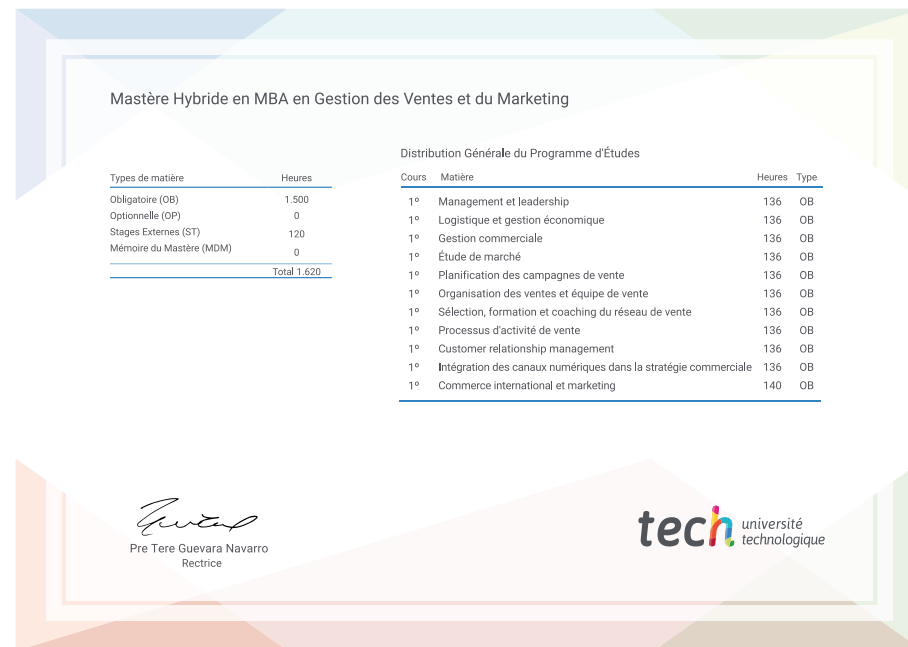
Mastère Hybride en MBA en Gestion des Ventes et du Marketing

| Types de matière | Heures |
|---|---|
| Obligatoire (OB) | 1.500 |
| Optionnelle (OP) | 0 |
| Stages Externes (ST) | 120 |
| Mémoire du Mastère (MDM) | 0 |
| | Total 1.620 |

Distribution Générale du Programme d'Études

| Cours | Matière | Heures | Type |
|---|---|---|---|
| 1º | Management et leadership | 136 | OB |
| 1º | Logistique et gestion économique | 136 | OB |
| 1º | Gestion commerciale | 136 | OB |
| 1º | Étude de marché | 136 | OB |
| 1º | Planification des campagnes de vente | 136 | OB |
| 1º | Organisation des ventes et équipe de vente | 136 | OB |
| 1º | Sélection, formation et coaching du réseau de vente | 136 | OB |
| 1º | Processus d'activité de vente | 136 | OB |
| 1º | Customer relationship management | 136 | OB |
| 1º | Intégration des canaux numériques dans la stratégie commerciale | 136 | OB |
| 1º | Commerce international et marketing | 140 | OB |

Pre Tere Guevara Navarro
Rectrice

tech université technologique